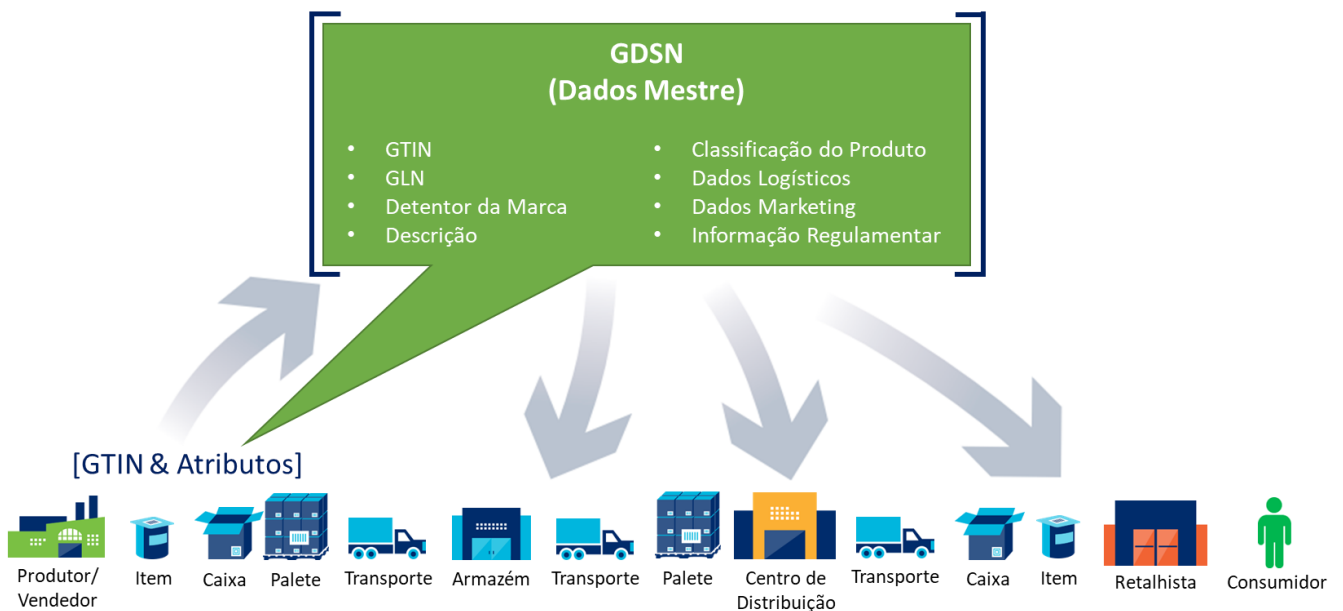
GDSN
(Dados Mestre)

- GTIN
- GLN
- Detentor da Marca
- Descrição

- Classificação do Produto
- Dados Logísticos
- Dados Marketing
- Informação Regulamentar

[GTIN & Atributos]

Produtor/ Vendedor
Item
Caixa
Palete
Transporte
Armazém
Transporte
Palete
Centro de Distribuição
Transporte
Caixa
Item
Retalhista
Consumidor